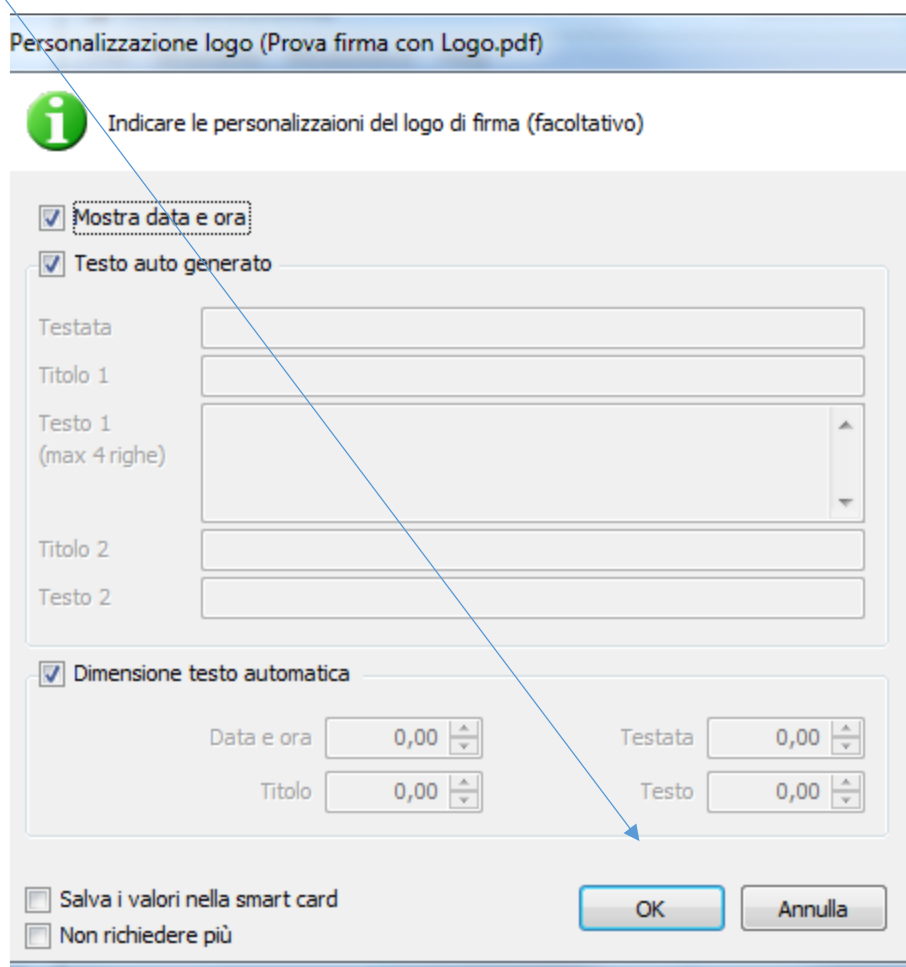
Personalizzazione logo (Prova firma con Logo.pdf)

Indicare le personalizzaioni del logo di firma (facoltativo)

Mostra data e ora

Testo auto generato

Testata

Titolo 1

Testo 1
(max 4 righe)

Titolo 2

Testo 2

Dimensione testo automatica

Data e ora 0,00

Testata 0,00

Titolo 0,00

Testo 0,00

Salva i valori nella smart card

Non richiedere più

OK

Annulla